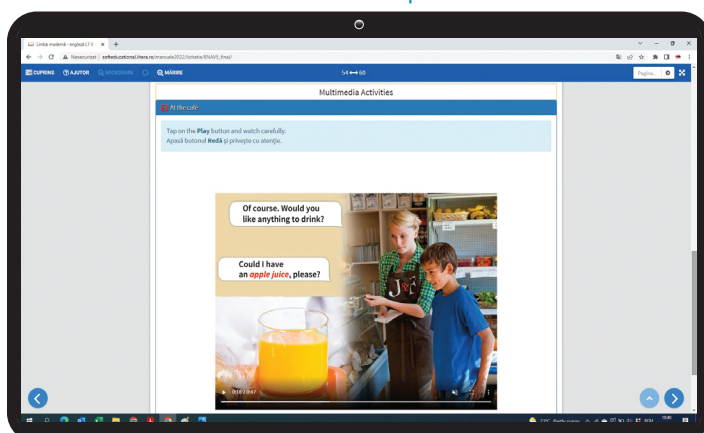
Limba modernă - engleză L1 V ×  +

Nesecurizat | softeducational.litera.ro/manuale2022/Editia/ENAV5_final/

CUPRINS  AJUTOR  MICȘORARE  MĂRIRE  54 ⟷ 60  Pagina...

Multimedia Activities

At the café

Tap on the **Play** button and watch carefully.
Apasă butonul **Redă** și privește cu atenție.

Of course. Would you like anything to drink?

Could I have an *apple juice*, please?

0:00 / 2:47